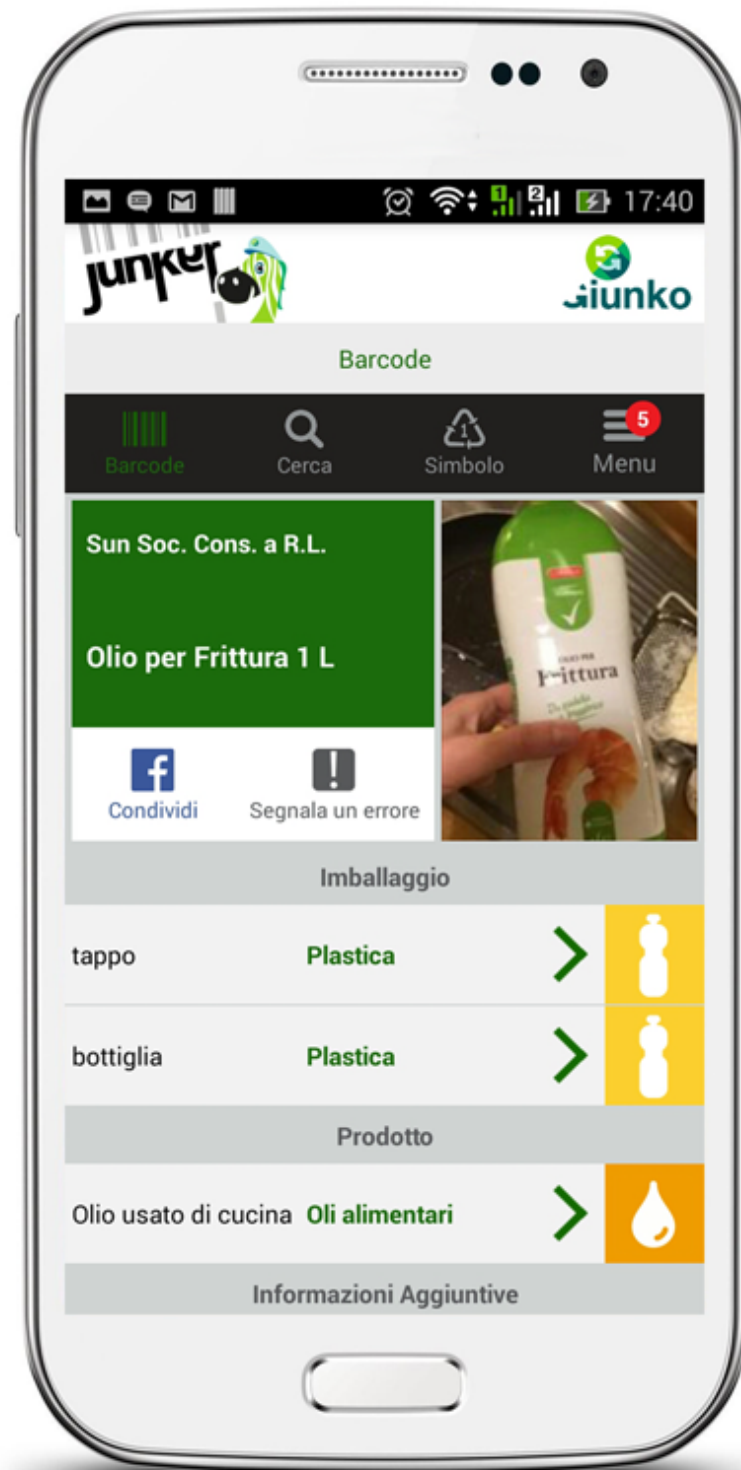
17:40

junker

Giunko

Barcode

Barcode
Cerca
Simbolo
5
Menu

Sun Soc. Cons. a R.L.

Olio per Frittura 1 L

Condividi
Segnala un errore

Frittura

Imballaggio

| tappo | Plastica |
|---|---|
| bottiglia | Plastica |

Prodotto

| Olio usato di cucina | Oli alimentari |
|---|---|

Informazioni Aggiuntive